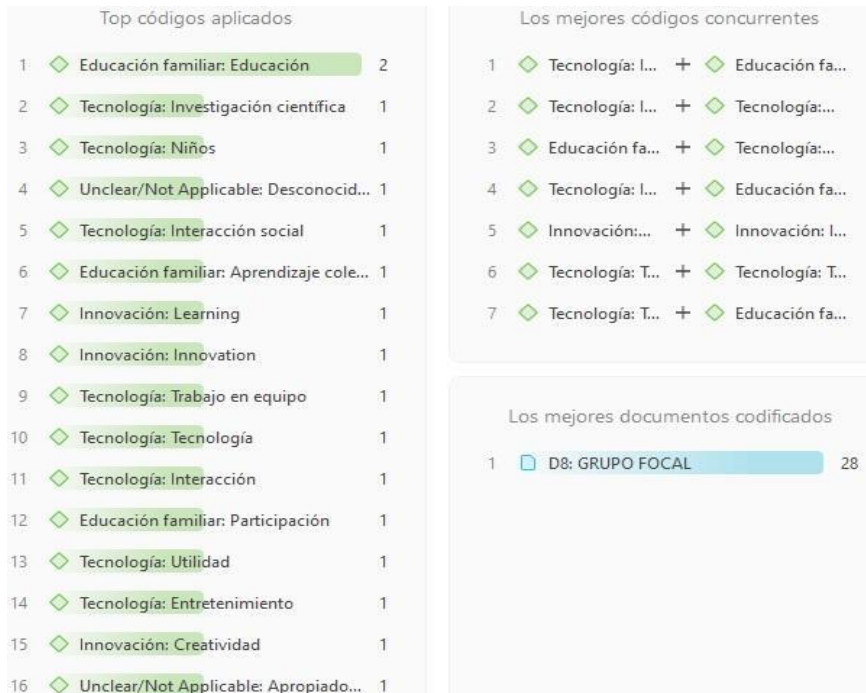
Top códigos aplicados

| | | |
|---|---|---|
| 1 | Educación familiar: Educación | 2 |
| 2 | Tecnología: Investigación científica | 1 |
| 3 | Tecnología: Niños | 1 |
| 4 | Unclear/Not Applicable: Desconocid... | 1 |
| 5 | Tecnología: Interacción social | 1 |
| 6 | Educación familiar: Aprendizaje cole... | 1 |
| 7 | Innovación: Learning | 1 |
| 8 | Innovación: Innovation | 1 |
| 9 | Tecnología: Trabajo en equipo | 1 |
| 10 | Tecnología: Tecnología | 1 |
| 11 | Tecnología: Interacción | 1 |
| 12 | Educación familiar: Participación | 1 |
| 13 | Tecnología: Utilidad | 1 |
| 14 | Tecnología: Entretenimiento | 1 |
| 15 | Innovación: Creatividad | 1 |
| 16 | Unclear/Not Applicable: Apropiado... | 1 |

Los mejores códigos concurrentes

| | | | |
|---|---|---|---|
| 1 | Tecnología: I... | + | Educación fa... |
| 2 | Tecnología: I... | + | Tecnología:... |
| 3 | Educación fa... | + | Tecnología:... |
| 4 | Tecnología: I... | + | Educación fa... |
| 5 | Innovación:... | + | Innovación: I... |
| 6 | Tecnología: T... | + | Tecnología: T... |
| 7 | Tecnología: T... | + | Educación fa... |

Los mejores documentos codificados

| | | |
|---|---|---|
| 1 | D8: GRUPO FOCAL | 28 |